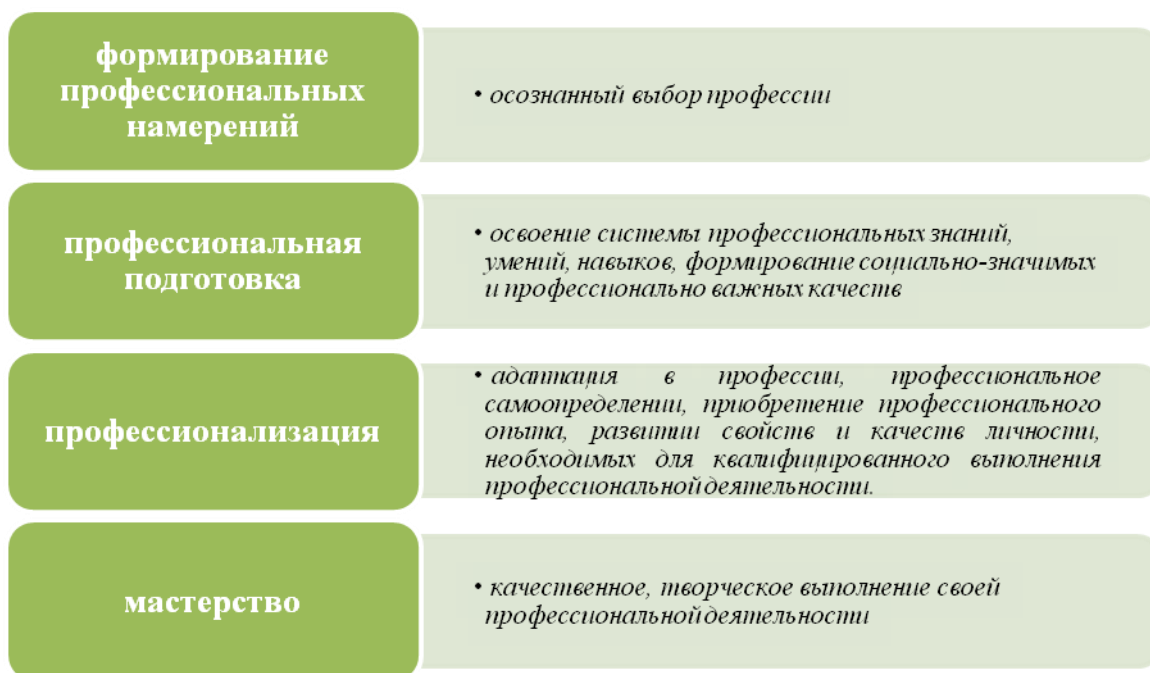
формирование профессиональных намерений

• осознанный выбор профессии

профессиональная подготовка

• освоение системы профессиональных знаний, умений, навыков, формирование социально-значимых и профессионально важных качеств

профессионализация

• адаптация в профессии, профессиональное самоопределении, приобретение профессионального опыта, развитии свойств и качеств личности, необходимых для квалифицированного выполнения профессиональнойдеятельности.

мастерство

• качественное, творческое выполнение своей профессиональнойдеятельности